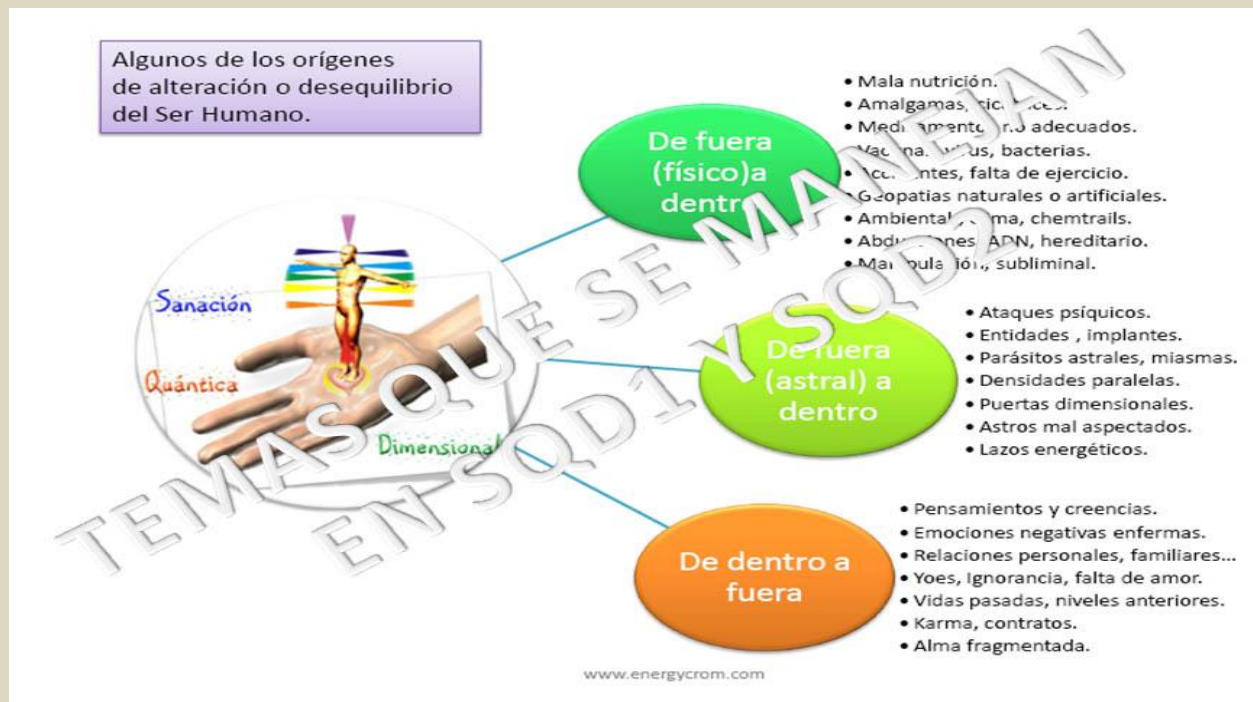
Algunos de los orígenes de alteración o desequilibrio del Ser Humano.

Sanación
Quántica
Dimensional

De fuera (físico)a dentro

• Mala nutrición.
• Amalgamas, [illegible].
• Medi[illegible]ament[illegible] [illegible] adecuados.
• Vac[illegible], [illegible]us, bacterias.
• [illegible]ntes, falta de ejercicio.
• Geopatias naturales o artificiales.
• Ambiental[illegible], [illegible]ma, chemtrails.
• Abdu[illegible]nes, ADN, hereditario.
• Man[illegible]pula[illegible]ión, subliminal.

De fuera (astral) a dentro

• Ataques psíquicos.
• Entidades , implantes.
• Parásitos astrales, miasmas.
• Densidades paralelas.
• Puertas dimensionales.
• Astros mal aspectados.
• Lazos energéticos.

De dentro a fuera

• Pensamientos y creencias.
• Emociones negativas enfermas.
• Relaciones personales, familiares...
• Yoes, Ignorancia, falta de amor.
• Vidas pasadas, niveles anteriores.
• Karma, contratos.
• Alma fragmentada.

www.energycrom.com

TEMAS QUE SE MANEJAN EN SQD1 Y SQD2